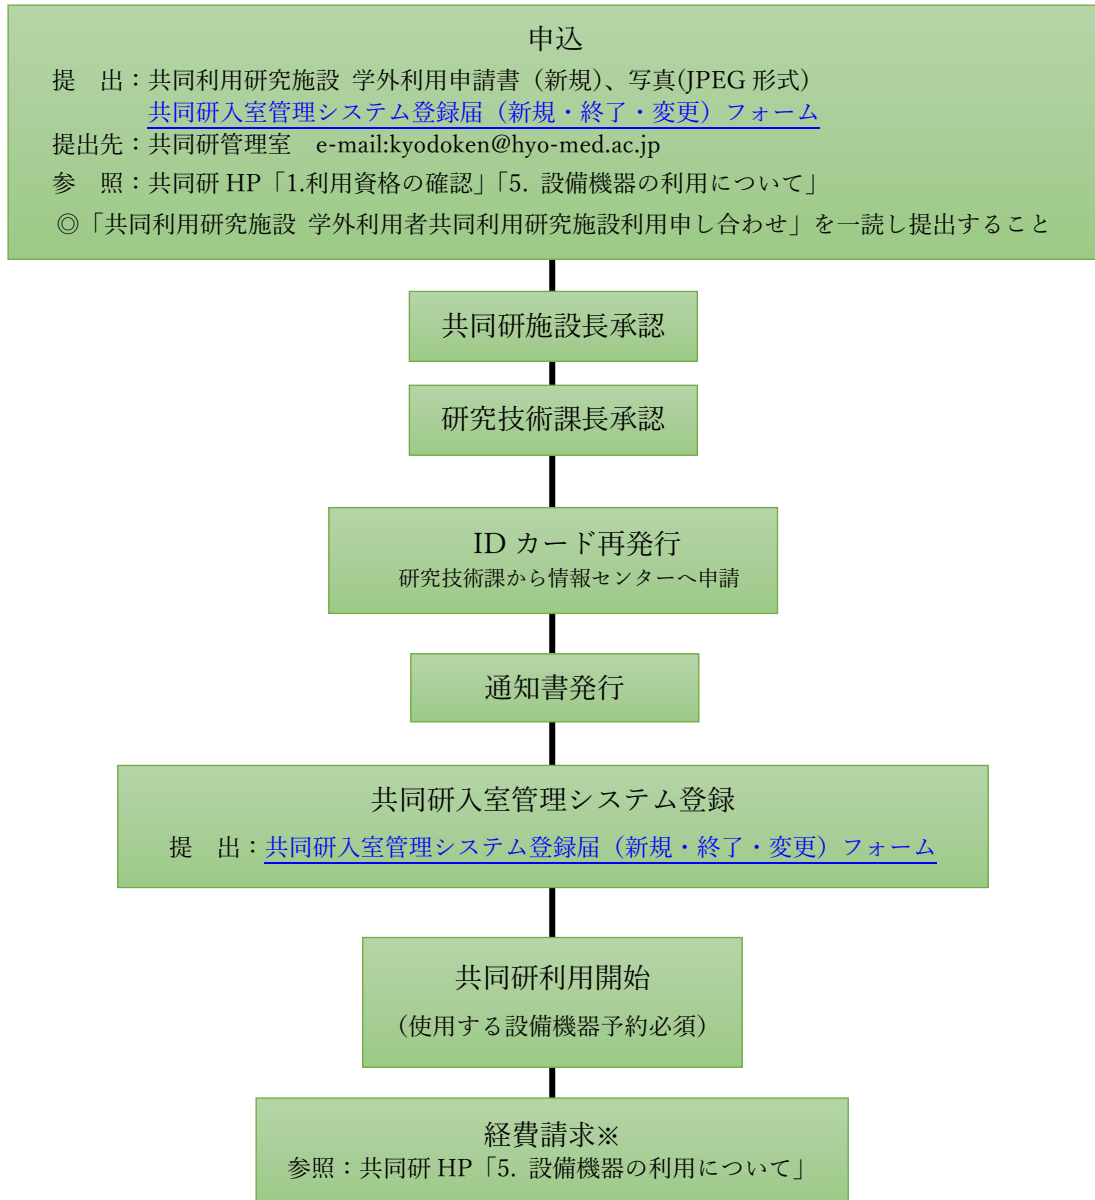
申込

提　出：共同利用研究施設 学外利用申請書（新規）、写真(JPEG 形式)
共同研入室管理システム登録届（新規・終了・変更）フォーム

提出先：共同研管理室　e-mail:kyodoken@hyo-med.ac.jp

参　照：共同研 HP「1.利用資格の確認」「5. 設備機器の利用について」

◎「共同利用研究施設 学外利用者共同利用研究施設利用申し合わせ」を一読し提出すること

共同研施設長承認

研究技術課長承認

ID カード再発行
研究技術課から情報センターへ申請

通知書発行

共同研入室管理システム登録
提　出：共同研入室管理システム登録届（新規・終了・変更）フォーム

共同研利用開始
（使用する設備機器予約必須）

経費請求※
参照：共同研 HP「5. 設備機器の利用について」